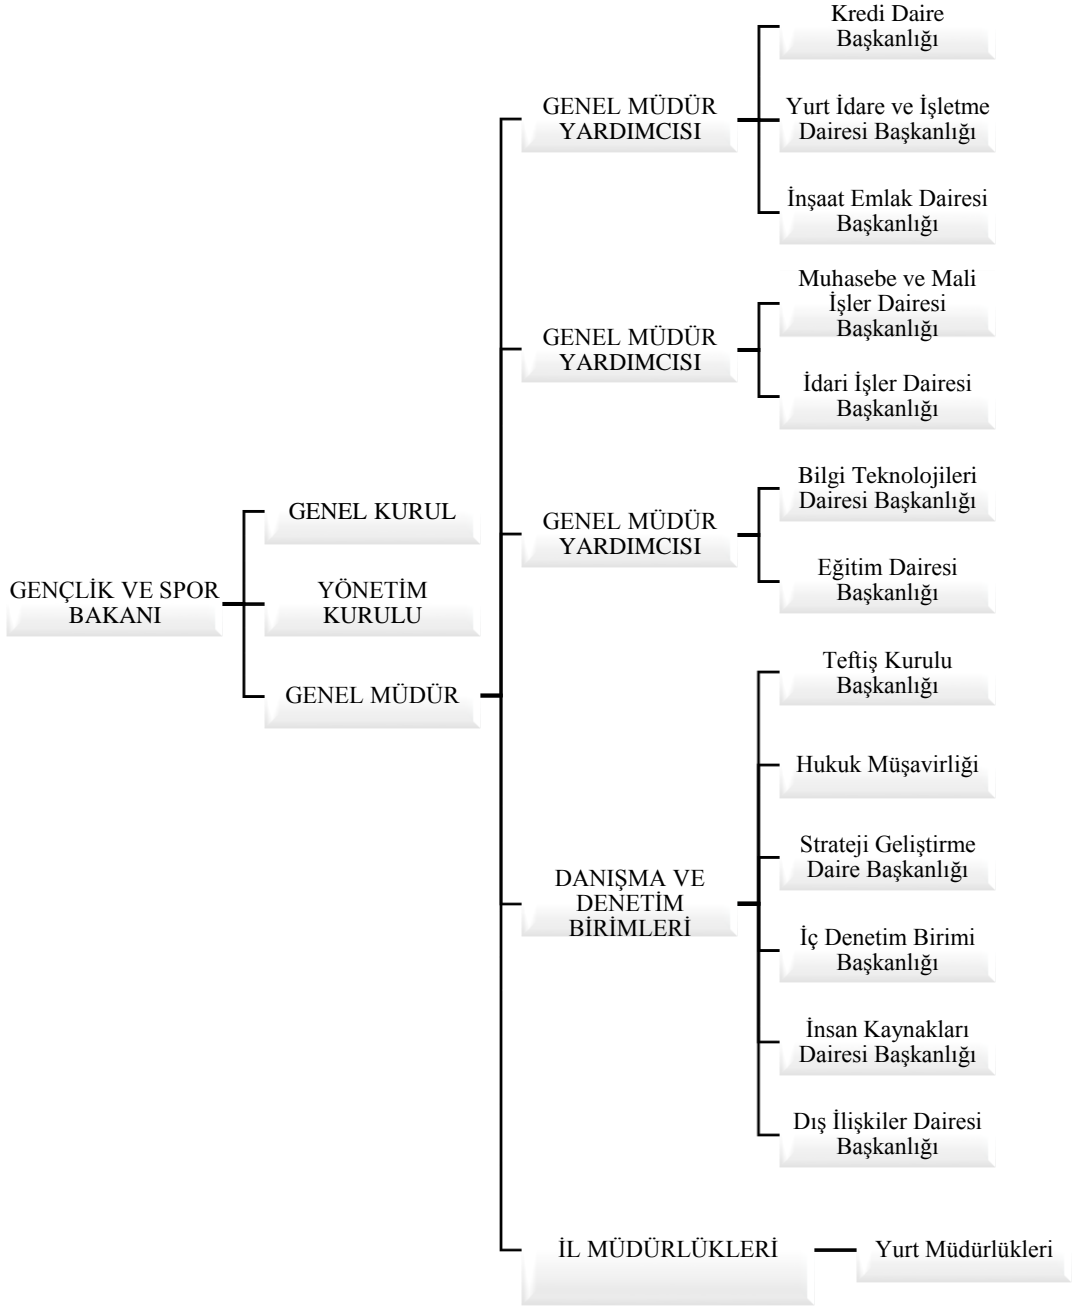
GENÇLİK VE SPOR BAKANI

GENEL KURUL

YÖNETİM KURULU

GENEL MÜDÜR

GENEL MÜDÜR YARDIMCISI

Kredi Daire Başkanlığı

Yurt İdare ve İşletme Dairesi Başkanlığı

İnşaat Emlak Dairesi Başkanlığı

GENEL MÜDÜR YARDIMCISI

Muhasebe ve Mali İşler Dairesi Başkanlığı

İdari İşler Dairesi Başkanlığı

GENEL MÜDÜR YARDIMCISI

Bilgi Teknolojileri Dairesi Başkanlığı

Eğitim Dairesi Başkanlığı

DANIŞMA VE DENETİM BİRİMLERİ

Teftiş Kurulu Başkanlığı

Hukuk Müşavirliği

Strateji Geliştirme Daire Başkanlığı

İç Denetim Birimi Başkanlığı

İnsan Kaynakları Dairesi Başkanlığı

Dış İlişkiler Dairesi Başkanlığı

İL MÜDÜRLÜKLERİ

Yurt Müdürlükleri